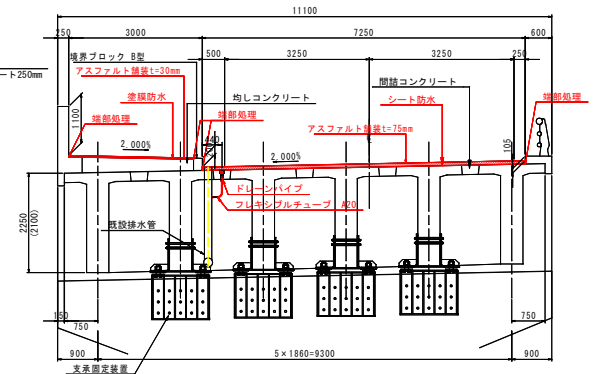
11100
250
3000
7250
600
500
3250
3250
250
ート250mm
境界ブロック B型
アスファルト舗装t=30mm
間詰コンクリート
端部処理
塗膜防水
均しコンクリート
シート防水
100
端部処理
端部処理
アスファルト舗装t=75mm
140
2.000%
2.000%
105
ドレーンパイプ
フレキシブルチューブ φ20
2250
(2100)
既設排水管
150
750
750
900
5×1860=9300
900
支承固定装置